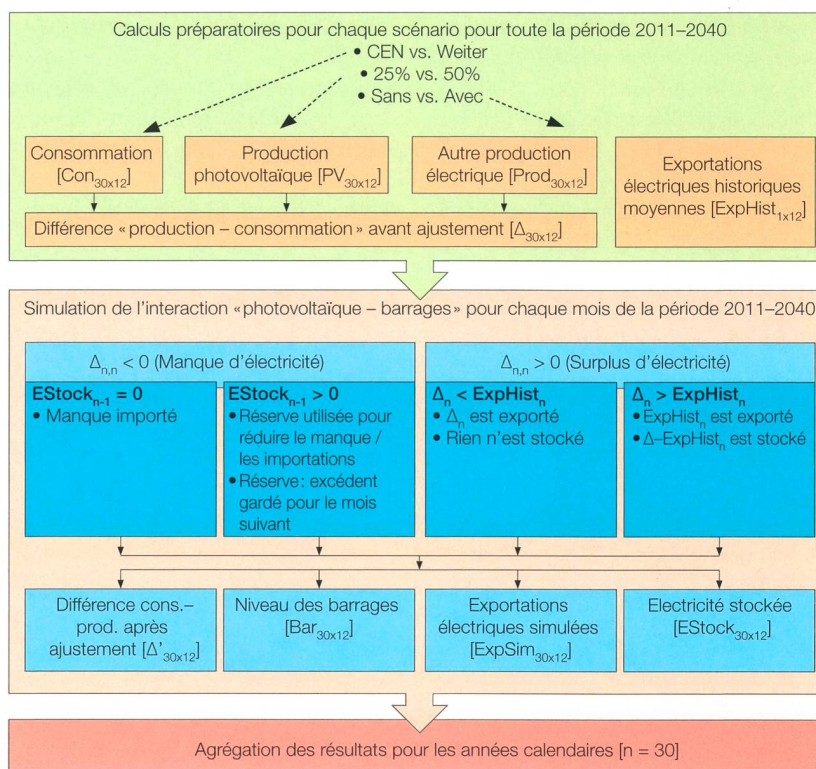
Calculs préparatoires pour chaque scénario pour toute la période 2011–2040

• CEN vs. Weiter
• 25% vs. 50%
• Sans vs. Avec

Consommation [$Con_{30x12}$]

Production photovoltaïque [$PV_{30x12}$]

Autre production électrique [$Prod_{30x12}$]

Exportations électriques historiques moyennes [$ExpHist_{1x12}$]

Différence « production – consommation » avant ajustement [$\Delta_{30x12}$]

Simulation de l'interaction «photovoltaïque – barrages» pour chaque mois de la période 2011–2040

$\Delta_{n,n} < 0$ (Manque d'électricité)

$\Delta_{n,n} > 0$ (Surplus d'électricité)

$EStock_{n-1} = 0$
• Manque importé

$EStock_{n-1} > 0$
• Réserve utilisée pour réduire le manque / les importations
• Réserve: excédent gardé pour le mois suivant

$\Delta_n < ExpHist_n$
• $\Delta_n$ est exporté
• Rien n'est stocké

$\Delta_n > ExpHist_n$
• $ExpHist_n$ est exporté
• $\Delta$–$ExpHist_n$ est stocké

Différence cons.–prod. après ajustement [$\Delta'_{30x12}$]

Niveau des barrages [$Bar_{30x12}$]

Exportations électriques simulées [$ExpSim_{30x12}$]

Electricité stockée [$EStock_{30x12}$]

Agrégation des résultats pour les années calendaires [n = 30]